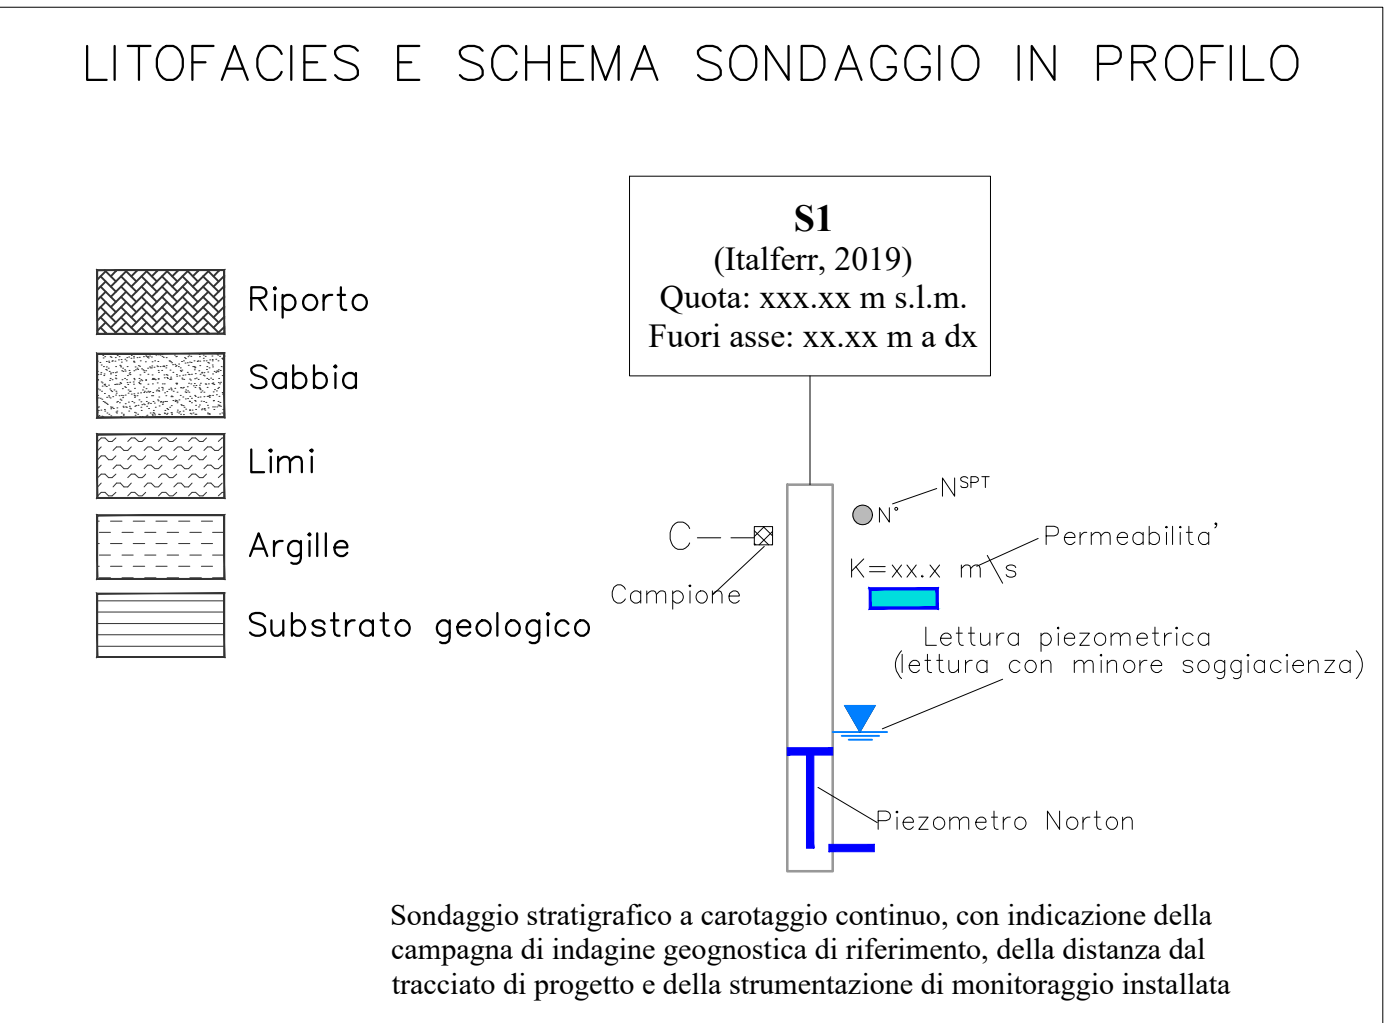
LITOFACIES E SCHEMA SONDAGGIO IN PROFILO

Riporto

Sabbia

Limi

Argille

Substrato geologico

**S1**
(Italferr, 2019)
Quota: xxx.xx m s.l.m.
Fuori asse: xx.xx m a dx

N° $N^{SPT}$

C

Campione

Permeabilita'

K=xx.x m\s

Lettura piezometrica
(lettura con minore soggiacienza)

Piezometro Norton

Sondaggio stratigrafico a carotaggio continuo, con indicazione della campagna di indagine geognostica di riferimento, della distanza dal tracciato di progetto e della strumentazione di monitoraggio installata